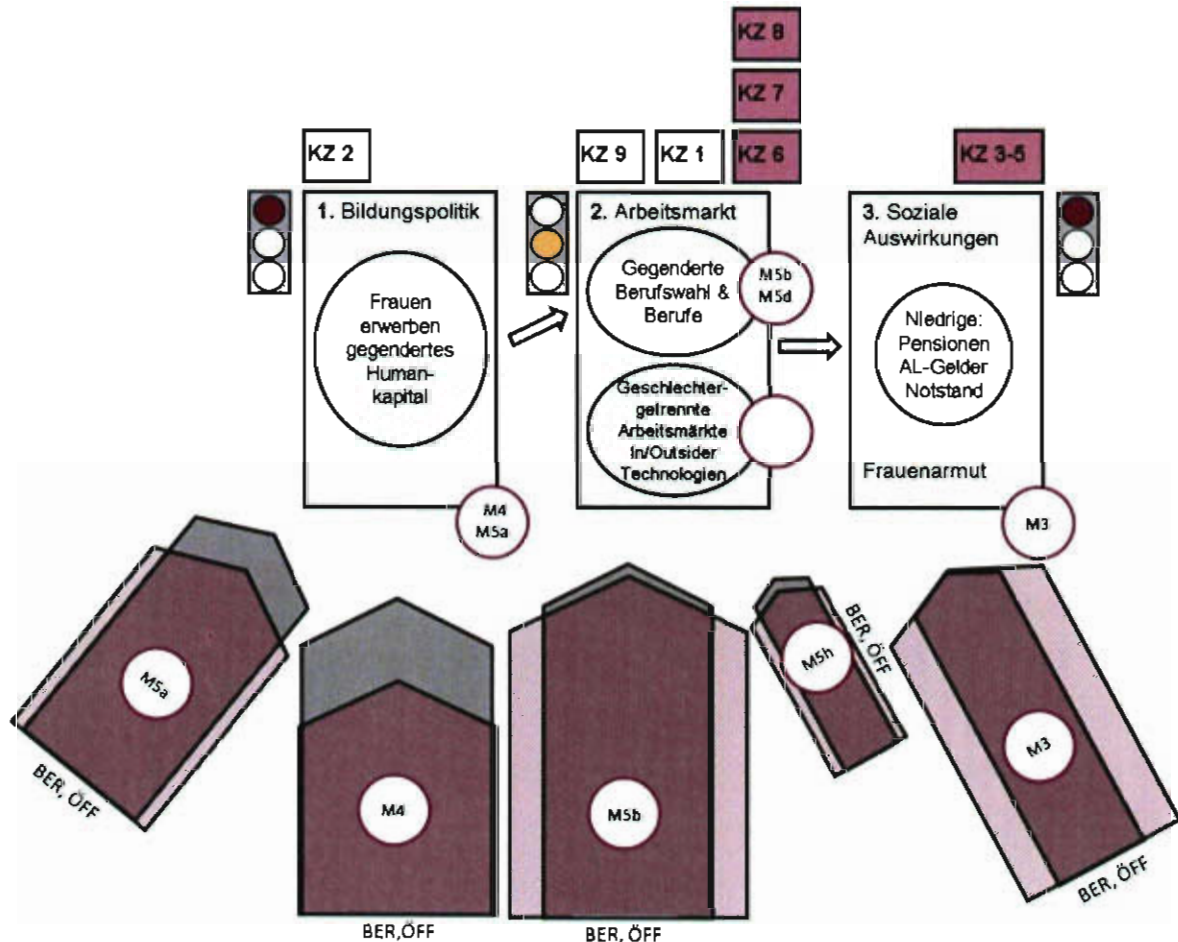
KZ 8

KZ 7

KZ 2

KZ 9

KZ 1

KZ 6

KZ 3-5

1. Bildungspolitik

Frauen erwerben gegendertes Humankapital

M4
M5a

2. Arbeitsmarkt

Gegenderte Berufswahl & Berufe

M5b
M5d

Geschlechtergetrennte Arbeitsmärkte In/Outsider Technologien

3. Soziale Auswirkungen

Niedrige: Pensionen AL-Gelder Notstand

Frauenarmut

M3

M5a

BER, ÖFF

M4

BER,ÖFF

M5b

BER, ÖFF

M5h

BER, ÖFF

M3

BER, ÖFF